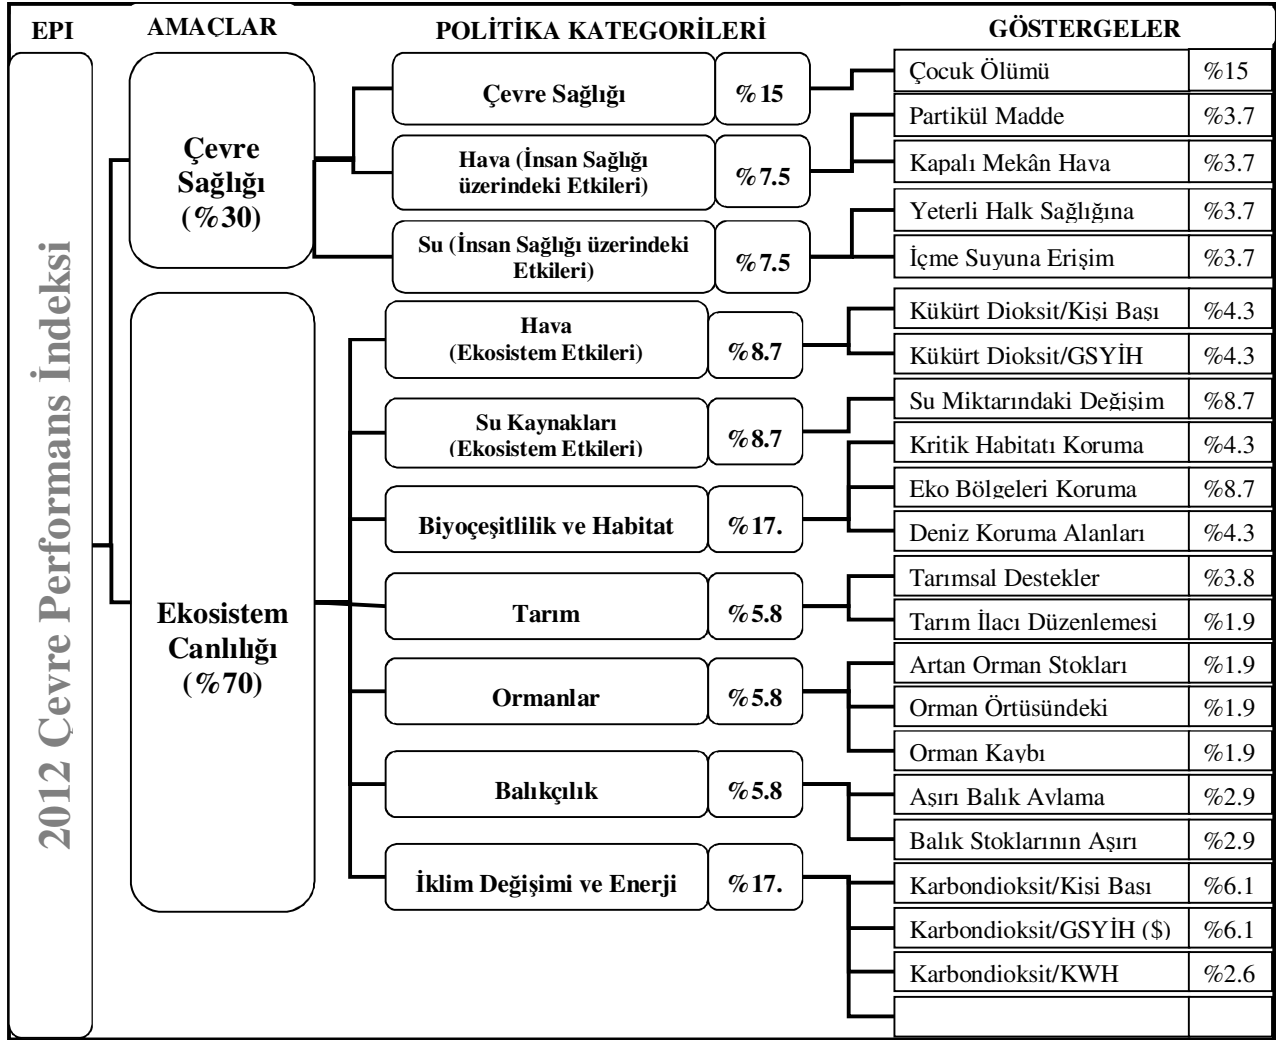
EPI

AMAÇLAR

POLİTİKA KATEGORİLERİ

GÖSTERGELER

2012 Çevre Performans İndeksi

Çevre Sağlığı (%30)

Ekosistem Canlılığı (%70)

Çevre Sağlığı %15

Hava (İnsan Sağlığı üzerindeki Etkileri) %7.5

Su (İnsan Sağlığı üzerindeki Etkileri) %7.5

Hava (Ekosistem Etkileri) %8.7

Su Kaynakları (Ekosistem Etkileri) %8.7

Biyoçeşitlilik ve Habitat %17.

Tarım %5.8

Ormanlar %5.8

Balıkçılık %5.8

İklim Değişimi ve Enerji %17.

| | |
|---|---|
| Çocuk Ölümü | %15 |
| Partikül Madde | %3.7 |
| Kapalı Mekân Hava | %3.7 |
| Yeterli Halk Sağlığına | %3.7 |
| İçme Suyuna Erişim | %3.7 |
| Kükürt Dioksit/Kişi Başı | %4.3 |
| Kükürt Dioksit/GSYİH | %4.3 |
| Su Miktarındaki Değişim | %8.7 |
| Kritik Habitatı Koruma | %4.3 |
| Eko Bölgeleri Koruma | %8.7 |
| Deniz Koruma Alanları | %4.3 |
| Tarımsal Destekler | %3.8 |
| Tarım İlacı Düzenlemesi | %1.9 |
| Artan Orman Stokları | %1.9 |
| Orman Örtüsündeki | %1.9 |
| Orman Kaybı | %1.9 |
| Aşırı Balık Avlama | %2.9 |
| Balık Stoklarının Aşırı | %2.9 |
| Karbondioksit/Kisi Bası | %6.1 |
| Karbondioksit/GSYİH ($) | %6.1 |
| Karbondioksit/KWH | %2.6 |
| | |